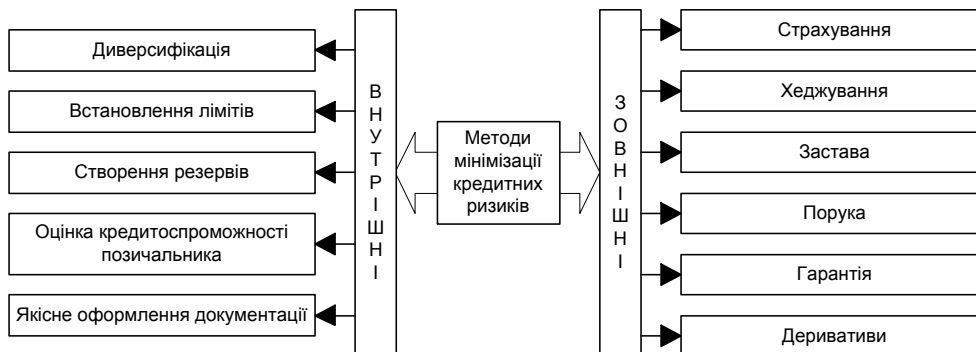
Диверсифікація

Встановлення лімітів

Створення резервів

Оцінка кредитоспроможності позичальника

Якісне оформлення документації

В
Н
У
Т
Р
І
Ш
Н
І

Методи мінімізації кредитних ризиків

З
О
В
Н
І
Ш
Н
І

Страхування

Хеджування

Застава

Порука

Гарантія

Деривативи